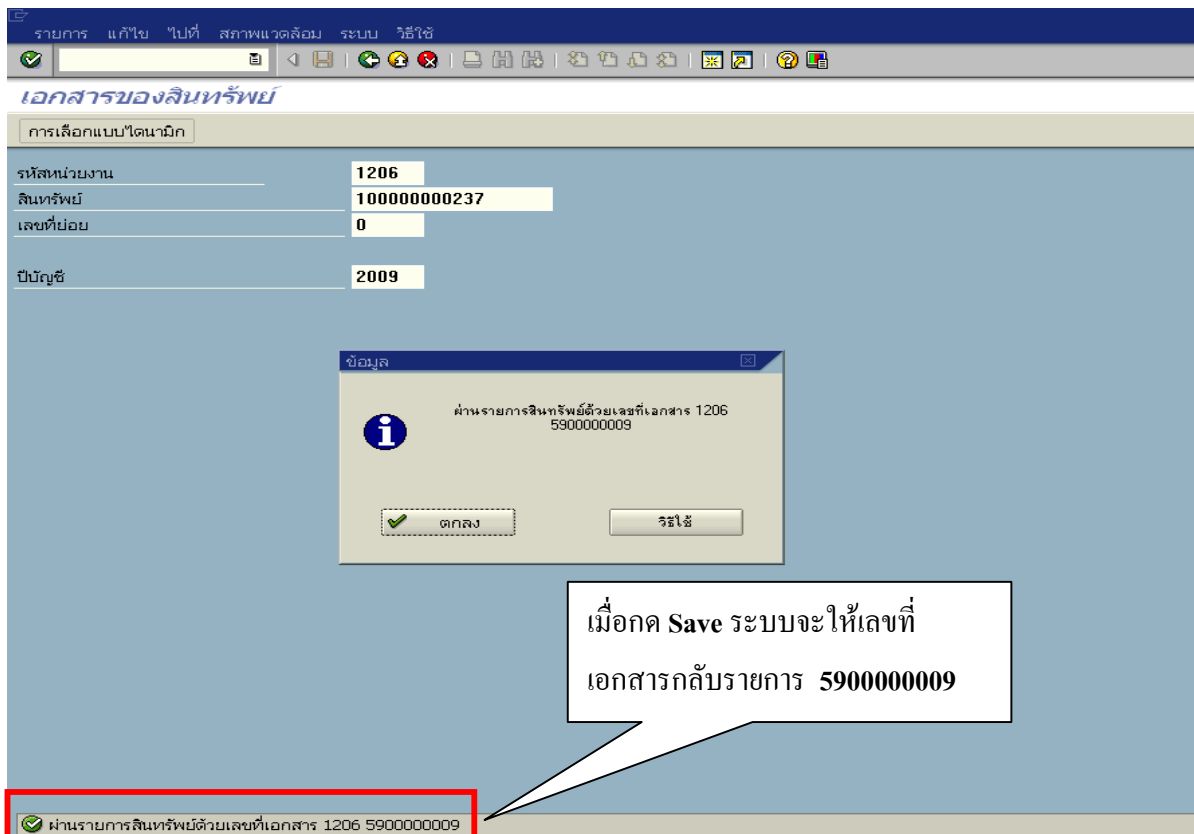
รายการ แก้ไข ไปที่ สภาพแวดล้อม ระบบ วิธีใช้

เอกสารของสินทรัพย์

การเลือกแบบไดนามิก

รหัสหน่วยงาน 1206
สินทรัพย์ 100000000237
เลขที่ย่อย 0

ปีบัญชี 2009

ข้อมูล

ผ่านรายการสินทรัพย์ด้วยเลขที่เอกสาร 1206 5900000009

ตกลง

วิธีใช้

เมื่อกด **Save** ระบบจะให้เลขที่เอกสารกลับรายการ **5900000009**

ผ่านรายการสินทรัพย์ด้วยเลขที่เอกสาร 1206 5900000009